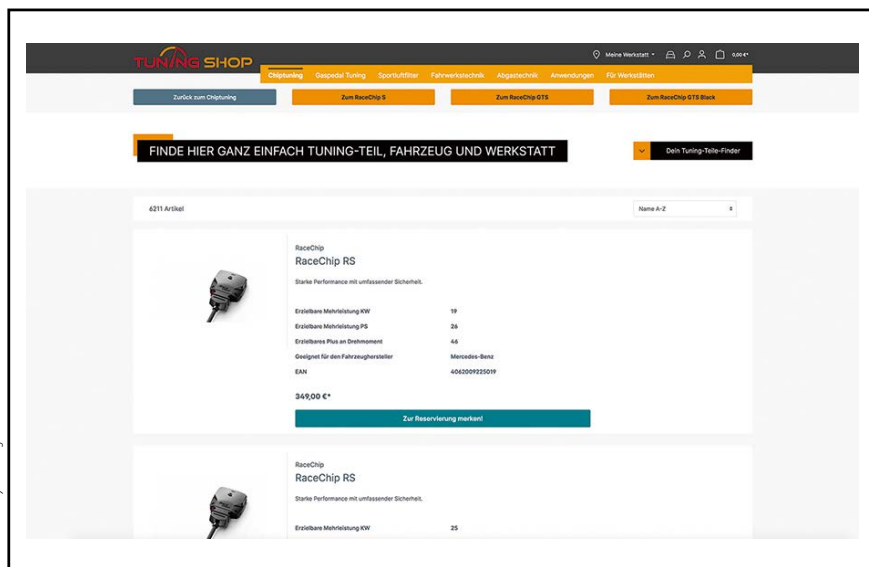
TUNING SHOP

Meine Werkstatt 0,00 €*

Chiptuning Gaspedal Tuning Sportluftfilter Fahrwerkstechnik Abgastechnik Anwendungen Für Werkstätten

Zurück zum Chiptuning Zum RaceChip S Zum RaceChip GTS Zum RaceChip GTS Black

FINDE HIER GANZ EINFACH TUNING-TEIL, FAHRZEUG UND WERKSTATT

Dein Tuning-Teile-Finder

6211 Artikel

Name A-Z

RaceChip
RaceChip RS

Starke Performance mit umfassender Sicherheit.

| | |
|---|---|
| Erzielbare Mehrleistung KW | 19 |
| Erzielbare Mehrleistung PS | 26 |
| Erzielbares Plus an Drehmoment | 46 |
| Geeignet für den Fahrzeughersteller | Mercedes-Benz |
| EAN | 4062009225019 |

349,00 €*

Zur Reservierung merken!

RaceChip
RaceChip RS

Starke Performance mit umfassender Sicherheit.

Erzielbare Mehrleistung KW 25